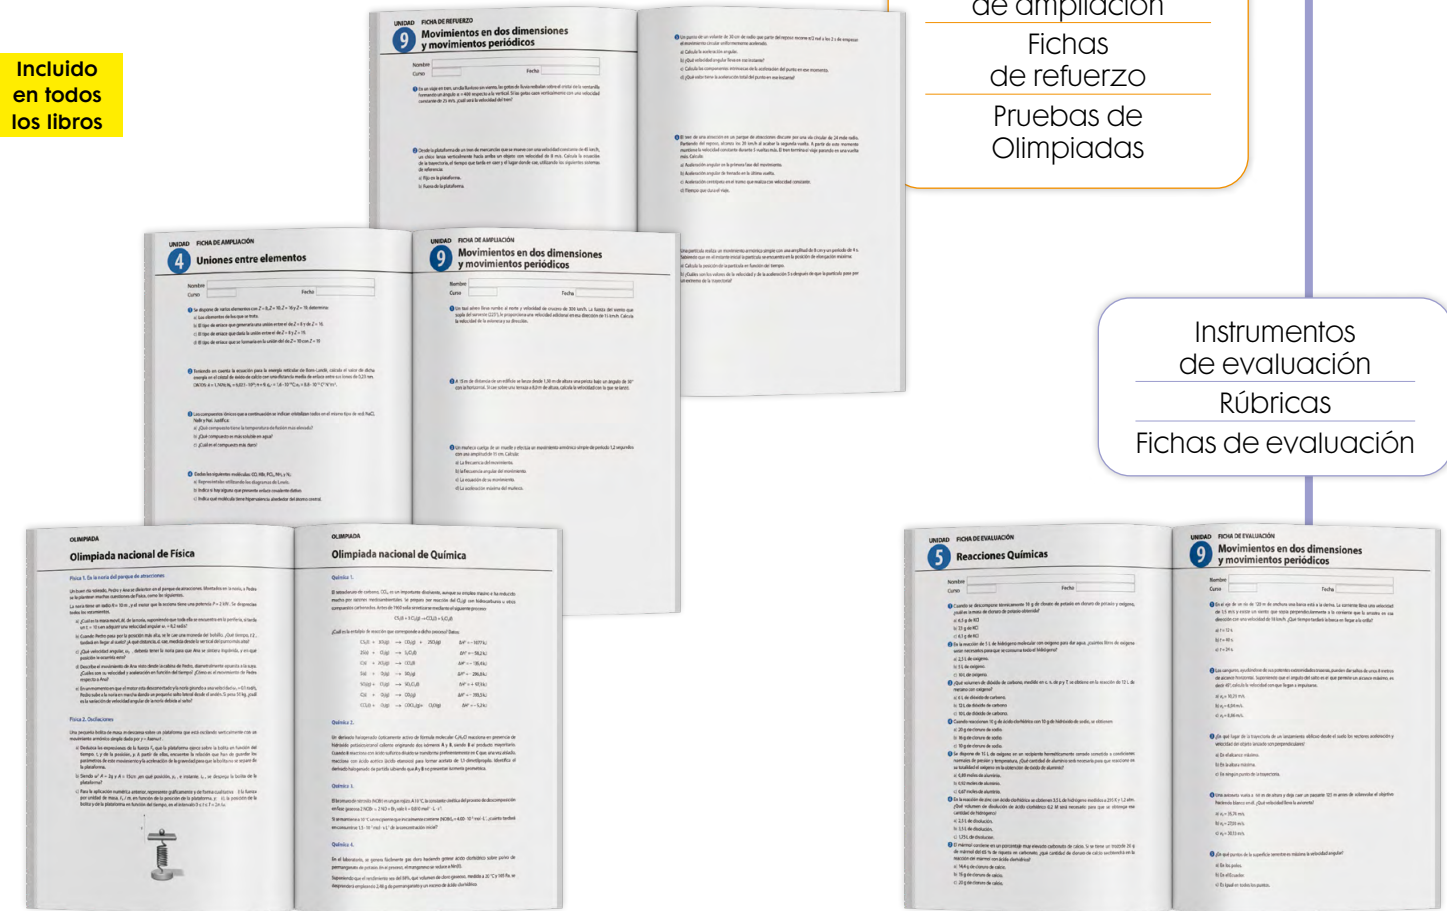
Incluido en todos los libros

de ampliación

Fichas de refuerzo

Pruebas de Olimpiadas

Instrumentos de evaluación

Rúbricas

Fichas de evaluación

UNIDAD 9 FICHA DE REFUERZO
Movimientos en dos dimensiones y movimientos periódicos

Nombre
Curso
Fecha

UNIDAD 4 FICHA DE AMPLIACIÓN
Uniones entre elementos

Nombre
Curso
Fecha

UNIDAD 9 FICHA DE AMPLIACIÓN
Movimientos en dos dimensiones y movimientos periódicos

Nombre
Curso
Fecha

OLIMPIADA
Olimpiada nacional de Física

Física 1. En la noria del parque de atracciones

Física 2. Oscilaciones

OLIMPIADA
Olimpiada nacional de Química

Química 1.

Química 2.

Química 3.

Química 4.

UNIDAD 5 FICHA DE EVALUACIÓN
Reacciones Químicas

Nombre
Curso
Fecha

UNIDAD 9 FICHA DE EVALUACIÓN
Movimientos en dos dimensiones y movimientos periódicos

Nombre
Curso
Fecha